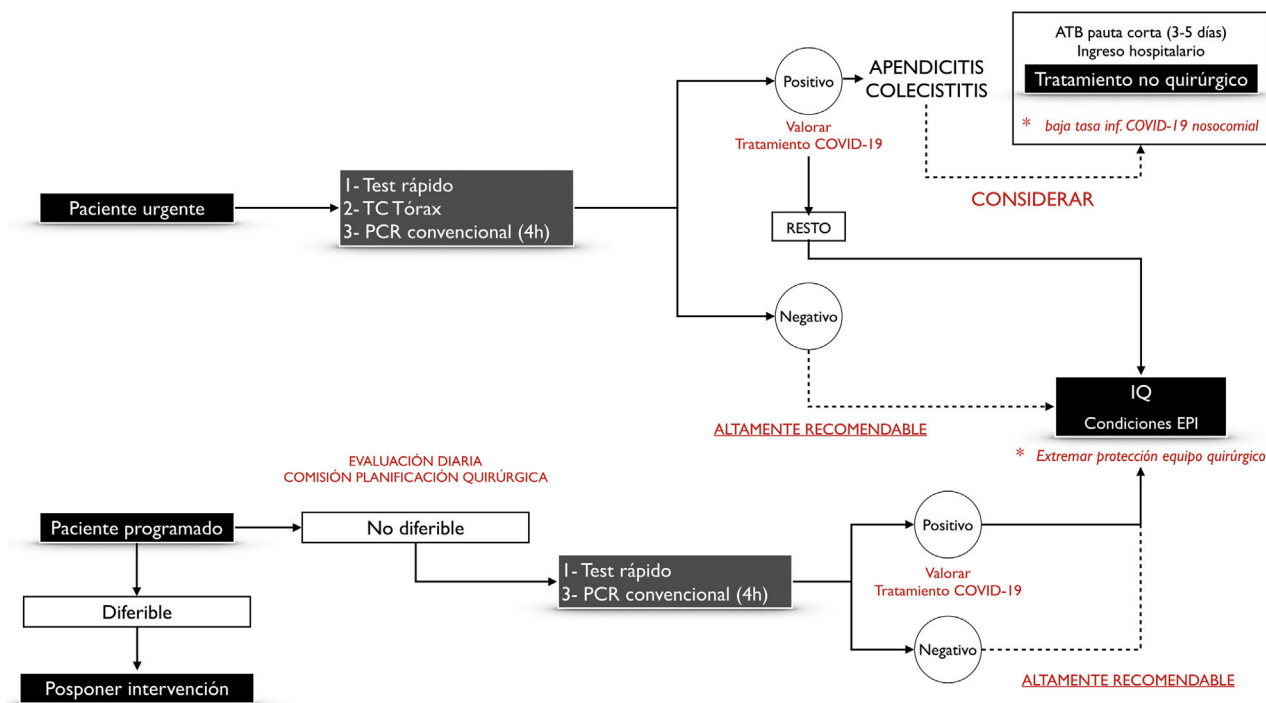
ATB pauta corta (3-5 días)
Ingreso hospitalario
Tratamiento no quirúrgico
* baja tasa inf. COVID-19 nosocomial

Positivo
APENDICITIS
COLECISTITIS

Valorar
Tratamiento COVID-19

CONSIDERAR

Paciente urgente

1- Test rápido
2- TC Tórax
3- PCR convencional (4h)

RESTO

Negativo

IQ
Condiciones EPI
* Extremar protección equipo quirúrgico

ALTAMENTE RECOMENDABLE

EVALUACIÓN DIARIA
COMISIÓN PLANIFICACIÓN QUIRÚRGICA

Paciente programado
No diferible

1- Test rápido
3- PCR convencional (4h)

Positivo
Valorar
Tratamiento COVID-19

Negativo

Diferible

Posponer intervención

ALTAMENTE RECOMENDABLE